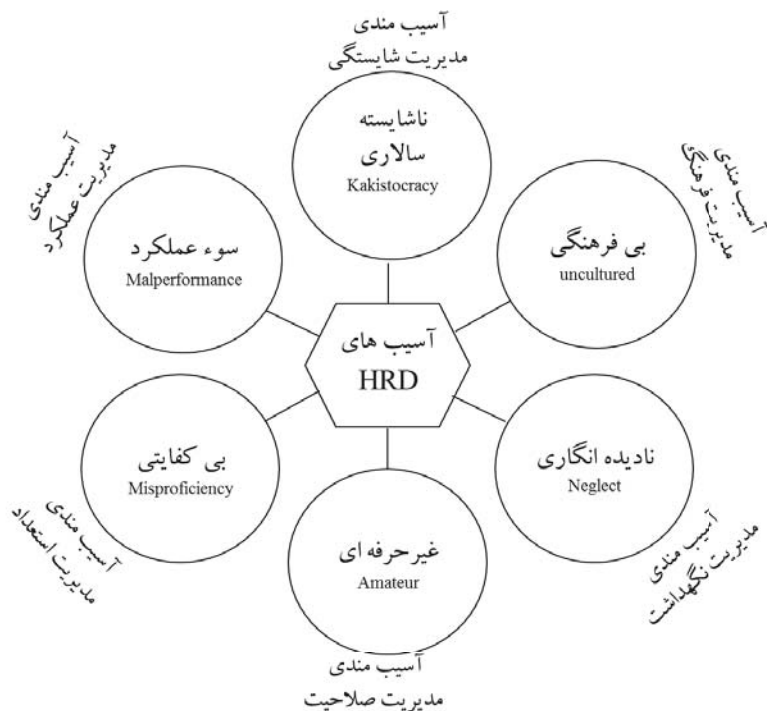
آسیب مندی
مدیریت شایستگی

ناشایسته
سالاری
Kakistocracy

آسیب مندی
مدیریت عملکرد

سوء عملکرد
Malperformance

آسیب مندی
مدیریت فرهنگی

بی فرهنگی
uncultured

آسیب های
HRD

بی کفایتی
Misproficiency

نادیده انگاری
Neglect

آسیب مندی
مدیریت استعداد

غیرحرفه ای
Amateur

آسیب مندی
مدیریت نگهداشت

آسیب مندی
مدیریت صلاحیت